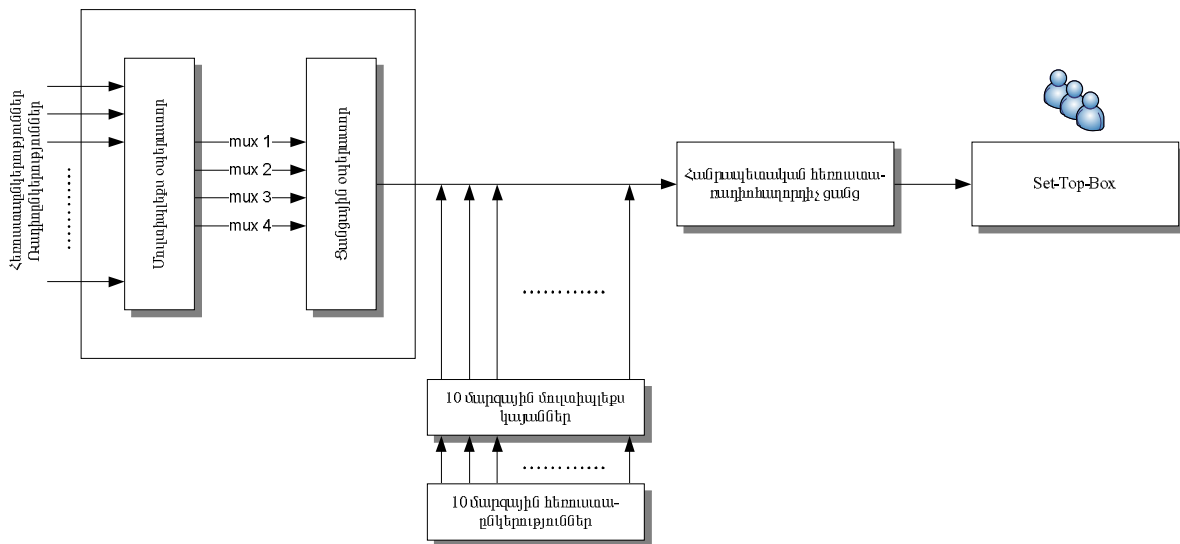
Հեռուստաընկերություններ
Ռադիոընկերություններ

Մուլտիպլեքս ստացող սարք

mux 1
mux 2
mux 3
mux 4

Ցանցային սարք

Համապետական հեռուստա-ռադիոհաղորդիչ ցանց

Set-Top-Box

10 մարզային մուլտիպլեքս կայաններ

10 մարզային հեռուստա-ընկերություններ